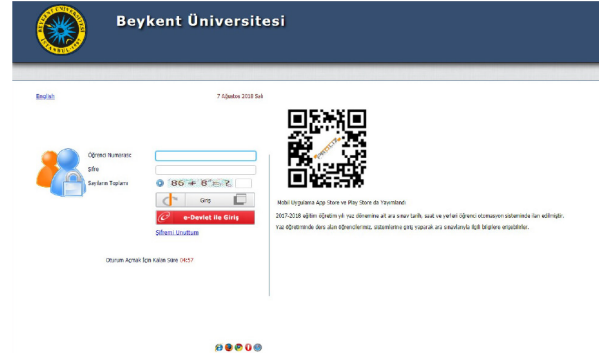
BEYKENT ÜNİVERSİTESİ İSTANBUL 1997

Beykent Üniversitesi

English

7 Ağustos 2018 Salı

Öğrenci Numarası

Şifre

Sayıların Toplamı

86 + 8 = ?

Giriş

e-Devlet ile Giriş

Şifremi Unuttum

Oturum Açmak İçin Kalan Süre 04:57

Mobil Uygulama App Store ve Play Store da Yayımdadı

2017-2018 eğitim öğretim yılı yaz dönemine ait ara sınav tarih, saat ve yerleri öğrenci otomasyon sisteminde ilan edilmiştir.

Yaz döneminde ders alan öğrencilerimiz, sistemlerine giriş yaparak ara sınavlarıyla ilgili bilgilere erişebilirler.